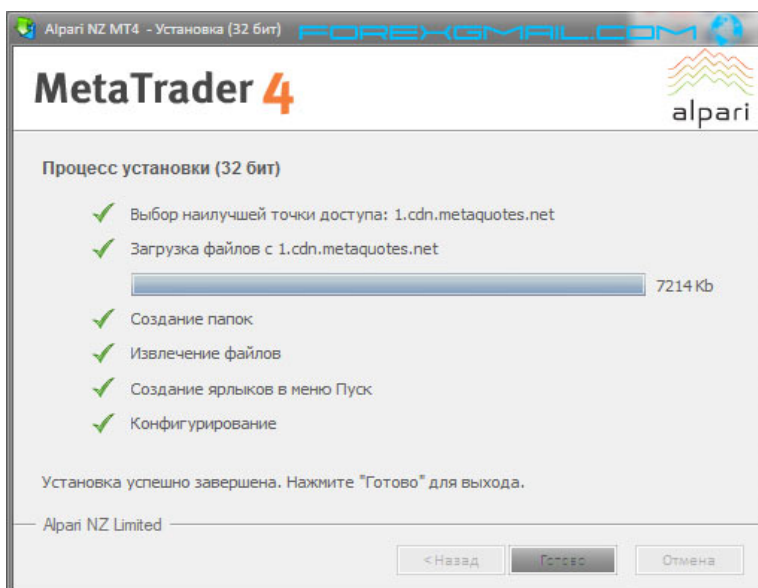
Alpari NZ MT4 - Установка (32 бит) FOREXGMAIL.COM

MetaTrader 4

alpari

Процесс установки (32 бит)

Выбор наилучшей точки доступа: 1.cdn.metaquotes.net

Загрузка файлов с 1.cdn.metaquotes.net

7214 Kb

Создание папок

Извлечение файлов

Создание ярлыков в меню Пуск

Конфигурирование

Установка успешно завершена. Нажмите "Готово" для выхода.

Alpari NZ Limited

< Назад

Готово

Отмена